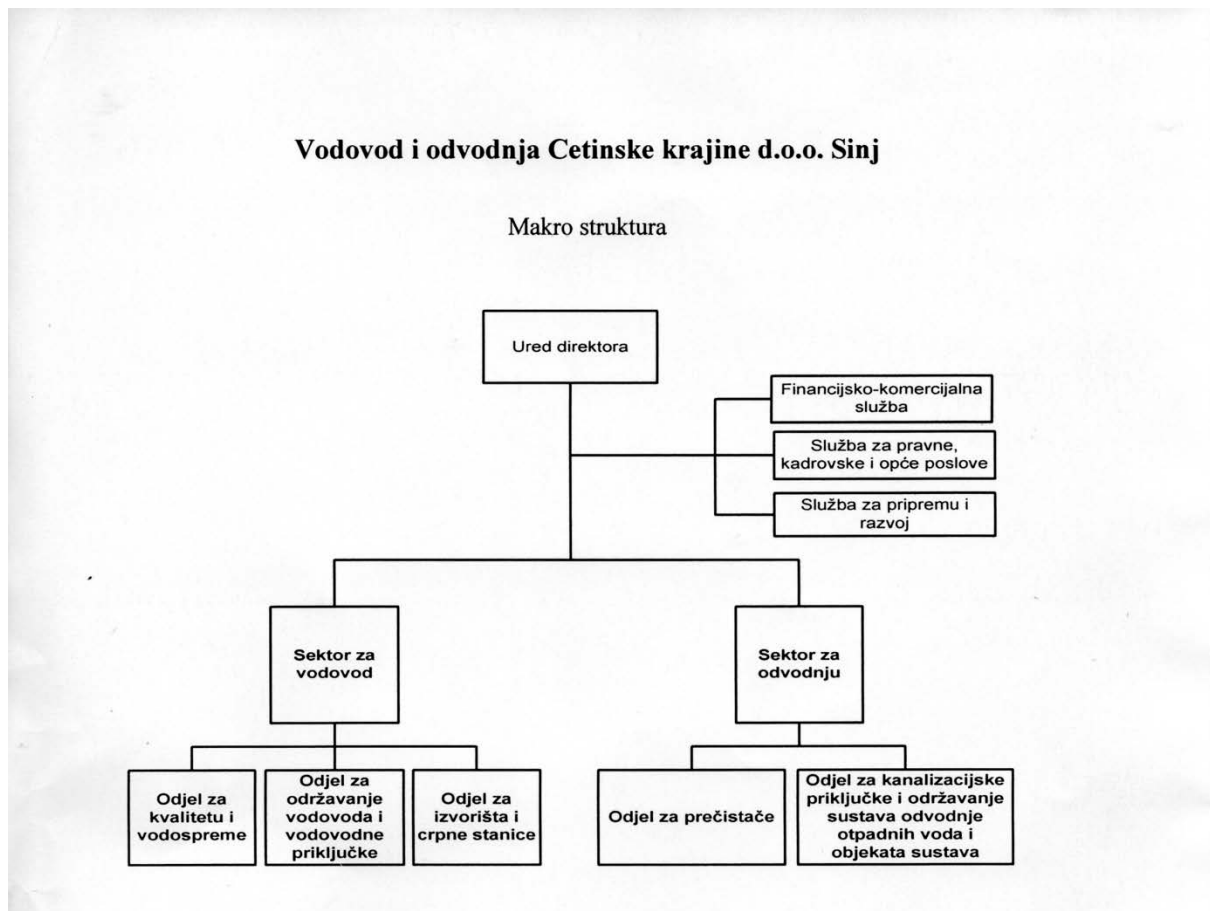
Vodovod i odvodnja Cetinske krajine d.o.o. Sinj

Makro struktura

Ured direktora

Financijsko-komercijalna služba

Služba za pravne, kadrovske i opće poslove

Služba za pripremu i razvoj

Sektor za vodovod

Sektor za odvodnju

Odjel za kvalitetu i vodospreme

Odjel za održavanje vodovoda i vodovodne priključke

Odjel za izvorišta i crpne stanice

Odjel za pročistače

Odjel za kanalizacijske priključke i održavanje sustava odvodnje otpadnih voda i objekata sustava